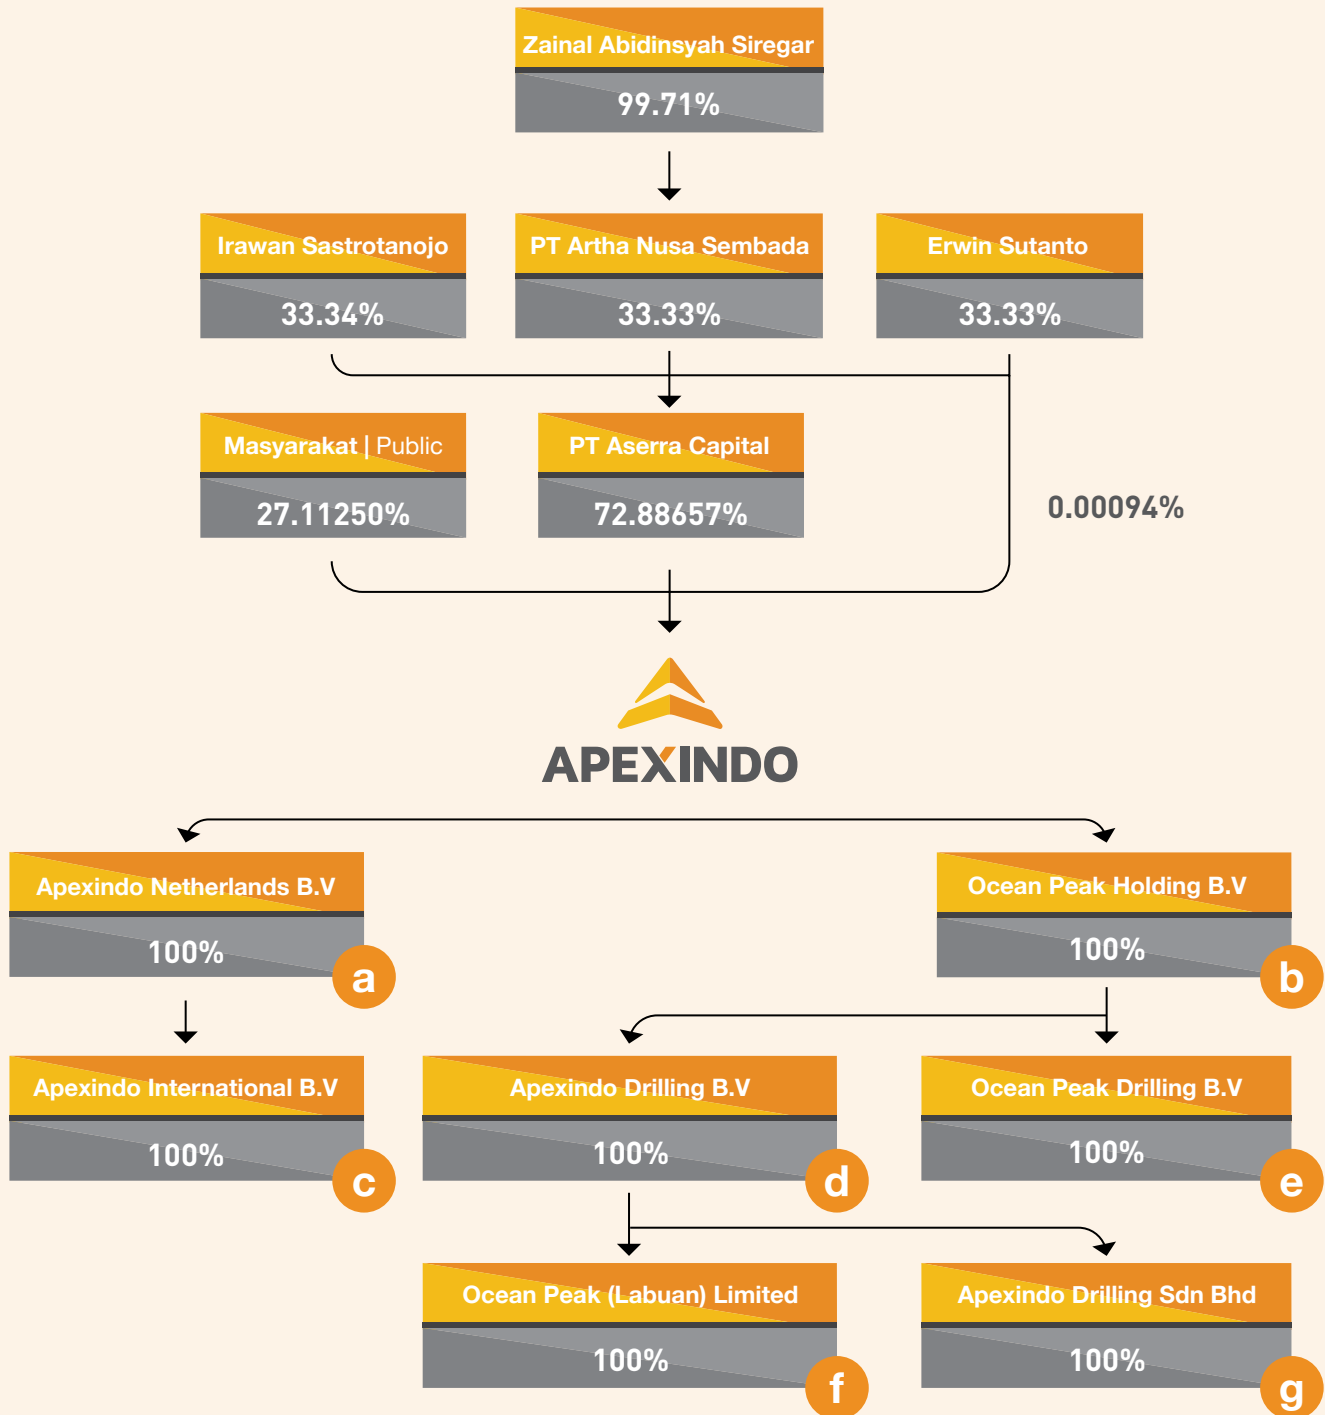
Zainal Abidinsyah Siregar
99.71%

Irawan Sastrotanojo
33.34%

PT Artha Nusa Sembada
33.33%

Erwin Sutanto
33.33%

Masyarakat | Public
27.11250%

PT Aserra Capital
72.88657%

0.00094%

APEXINDO

Apexindo Netherlands B.V
100%
a

Ocean Peak Holding B.V
100%
b

Apexindo International B.V
100%
c

Apexindo Drilling B.V
100%
d

Ocean Peak Drilling B.V
100%
e

Ocean Peak (Labuan) Limited
100%
f

Apexindo Drilling Sdn Bhd
100%
g